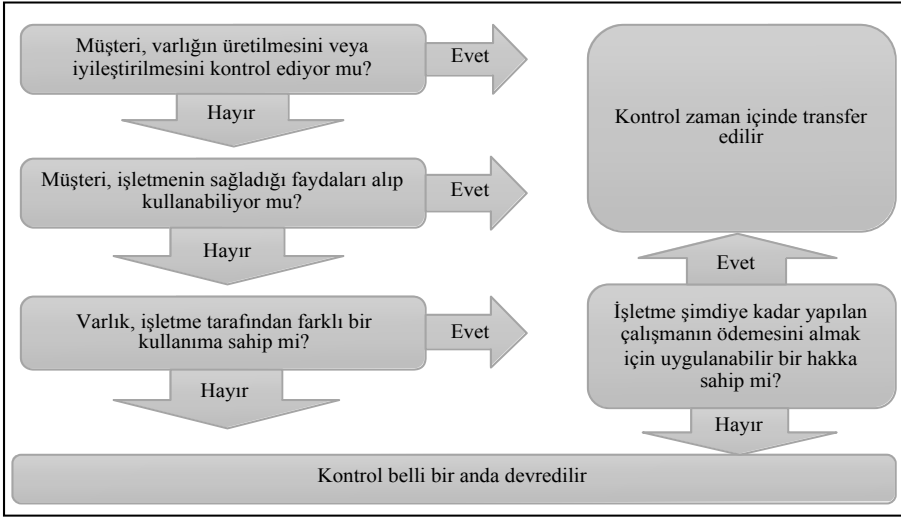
Müşteri, varlığın üretilmesini veya iyileştirilmesini kontrol ediyor mu?

Evet

Hayır

Müşteri, işletmenin sağladığı faydaları alıp kullanabiliyor mu?

Evet

Hayır

Varlık, işletme tarafından farklı bir kullanıma sahip mi?

Evet

Hayır

Kontrol zaman içinde transfer edilir

Evet

İşletme şimdiye kadar yapılan çalışmanın ödemesini almak için uygulanabilir bir hakka sahip mi?

Hayır

Kontrol belli bir anda devredilir